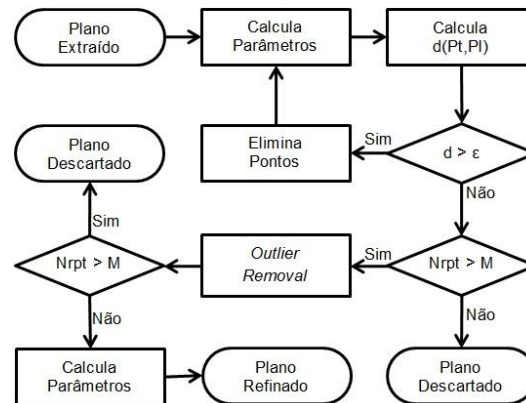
Plano Extraído

Calcula Parâmetros

Calcula d(Pt,Pl)

Plano Descartado

Elimina Pontos

Sim

d > ε

Não

Sim

Nrpt > M

*Outlier Removal*

Sim

Nrpt > M

Não

Não

Calcula Parâmetros

Plano Refinado

Plano Descartado